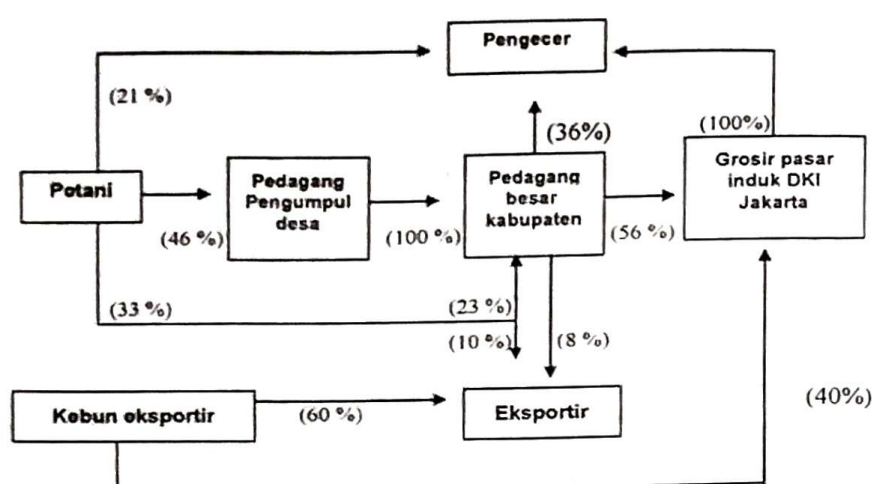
Pengecer

(21 %)

(36%)

(100%)

Potani

Pedagang Pengumpul desa

Pedagang besar kabupaten

Grosir pasar induk DKI Jakarta

(46 %)

(100 %)

(56 %)

(33 %)

(23 %)

(10 %)

(8 %)

Kebun eksportir

(60 %)

Eksportir

(40%)